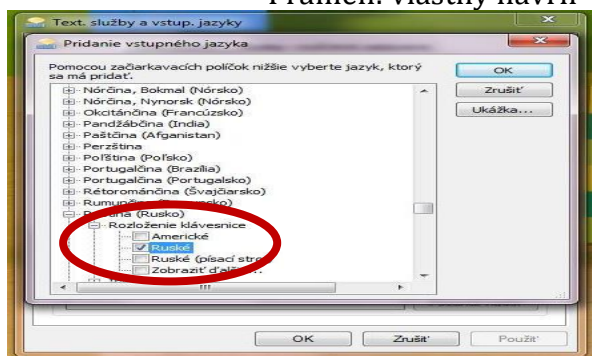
Prameň: vlastný návrh

Text. služby a vstup. jazyky

Pridanie vstupného jazyka

Pomocou začiarkavacích políčok nižšie vyberte jazyk, ktorý sa má pridať.

Nórčina, Bokmal (Nórsko)
Nórčina, Nynorsk (Nórsko)
Okcitánčina (Francúzsko)
Pandžábčina (India)
Paštčina (Afganistan)
Perzština
Poľština (Poľsko)
Portugalčina (Brazília)
Portugalčina (Portugalsko)
Rétorománčina (Švajčiarsko)
Rumun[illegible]
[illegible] (Rusko)
Rozloženie klávesnice
Americké
Ruské
Ruské (písací str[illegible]
Zobraziť ďal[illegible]

OK
Zrušiť
Ukážka...

OK
Zrušiť
Použiť